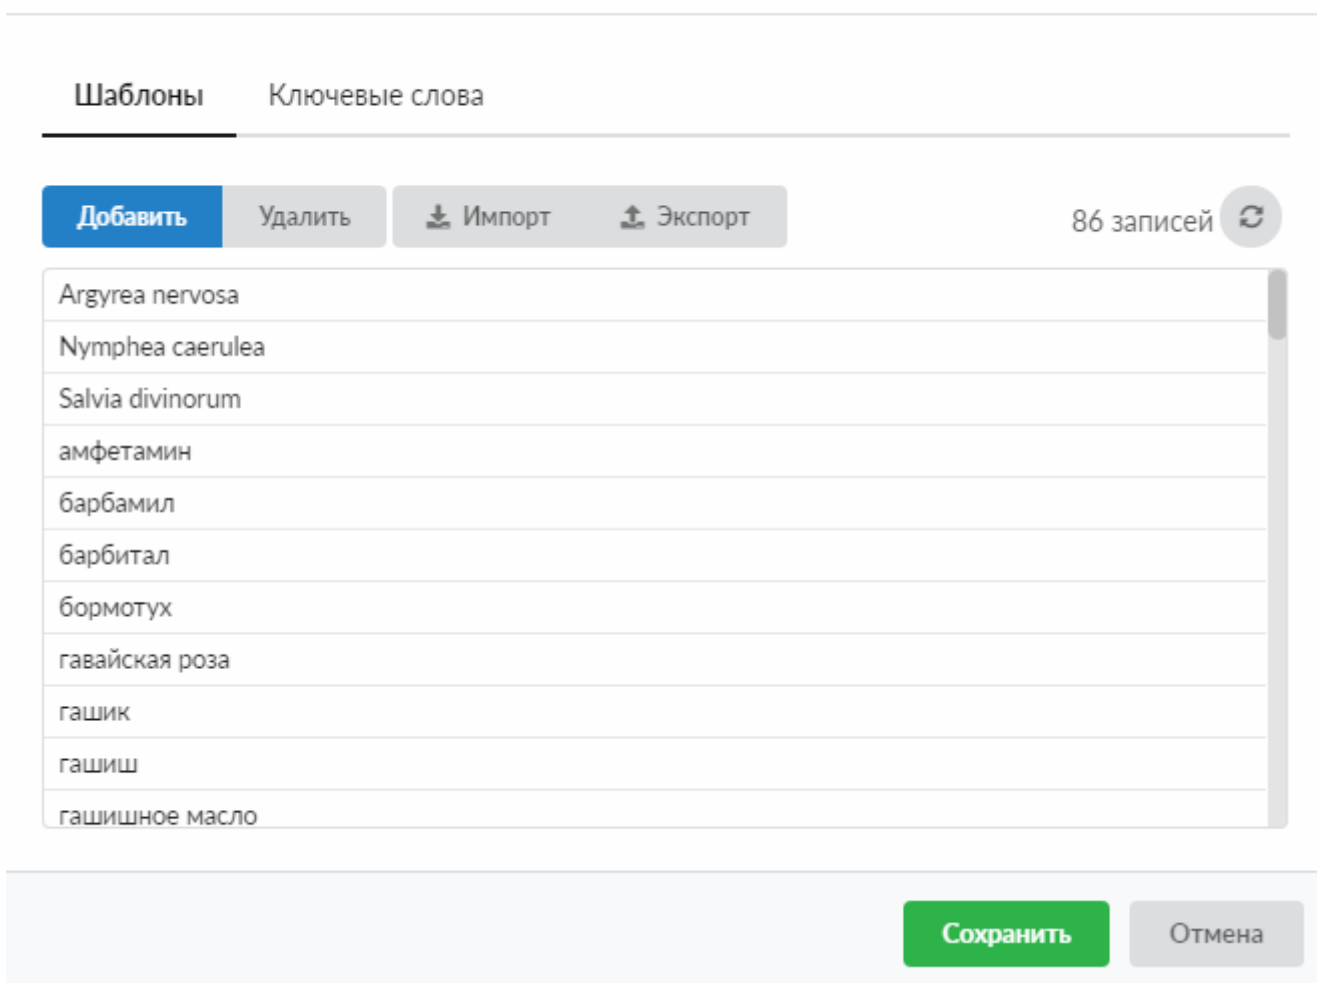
Шаблоны Ключевые слова

Добавить Удалить Импорт Экспорт 86 записей

Argyrea nervosa
Nymphea caerulea
Salvia divinorum
амфетамин
барбамил
барбитал
бормотух
гавайская роза
гашик
гашиш
гашишное масло

Сохранить Отмена